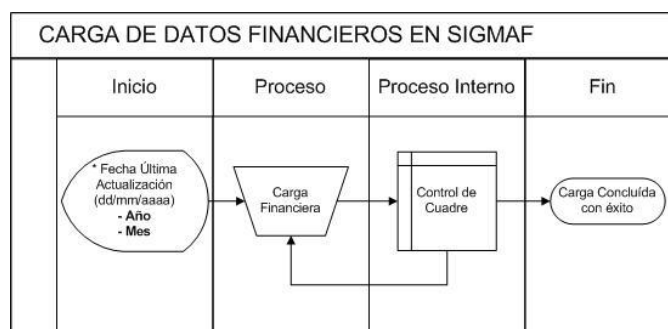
CARGA DE DATOS FINANCIEROS EN SIGMAF

| Inicio | Proceso | Proceso Interno | Fin |
|---|---|---|---|
| * Fecha Última Actualización (dd/mm/aaaa) - Año - Mes | Carga Financiera | Control de Cuadre | Carga Concluída con éxito |